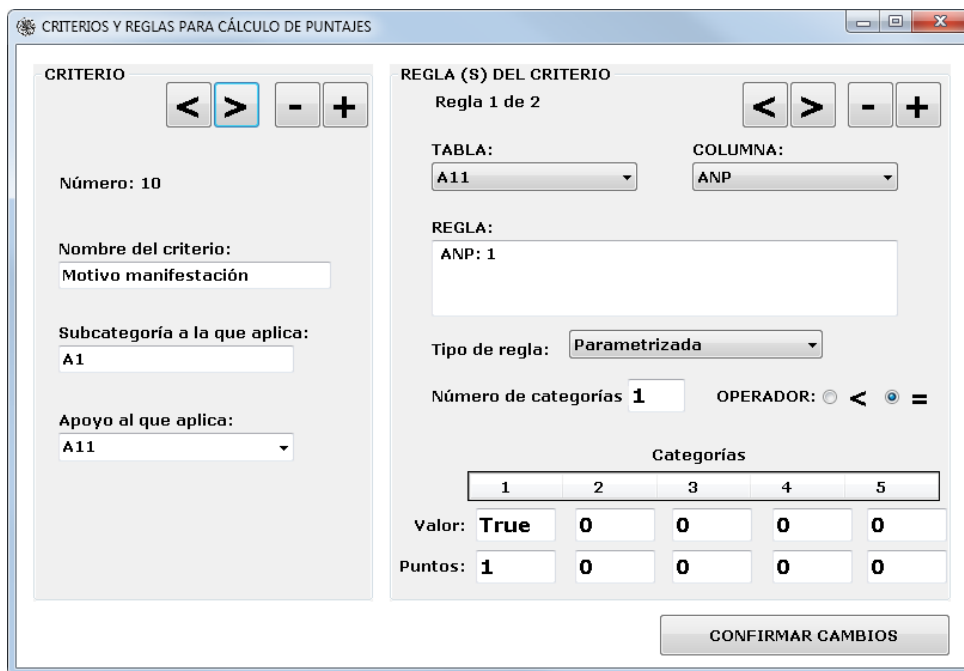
CRITERIOS Y REGLAS PARA CÁLCULO DE PUNTAJES

CRITERIO

< > - +

Número: 10

Nombre del criterio:
Motivo manifestación

Subcategoría a la que aplica:
A1

Apoyo al que aplica:
A11

REGLA (S) DEL CRITERIO

Regla 1 de 2

< > - +

TABLA:
A11

COLUMNA:
ANP

REGLA:
ANP: 1

Tipo de regla: Parametrizada

Número de categorías 1

OPERADOR: < =

Categorías

| | 1 | 2 | 3 | 4 | 5 |
|---|---|---|---|---|---|
| Valor: | True | 0 | 0 | 0 | 0 |
| Puntos: | 1 | 0 | 0 | 0 | 0 |

CONFIRMAR CAMBIOS